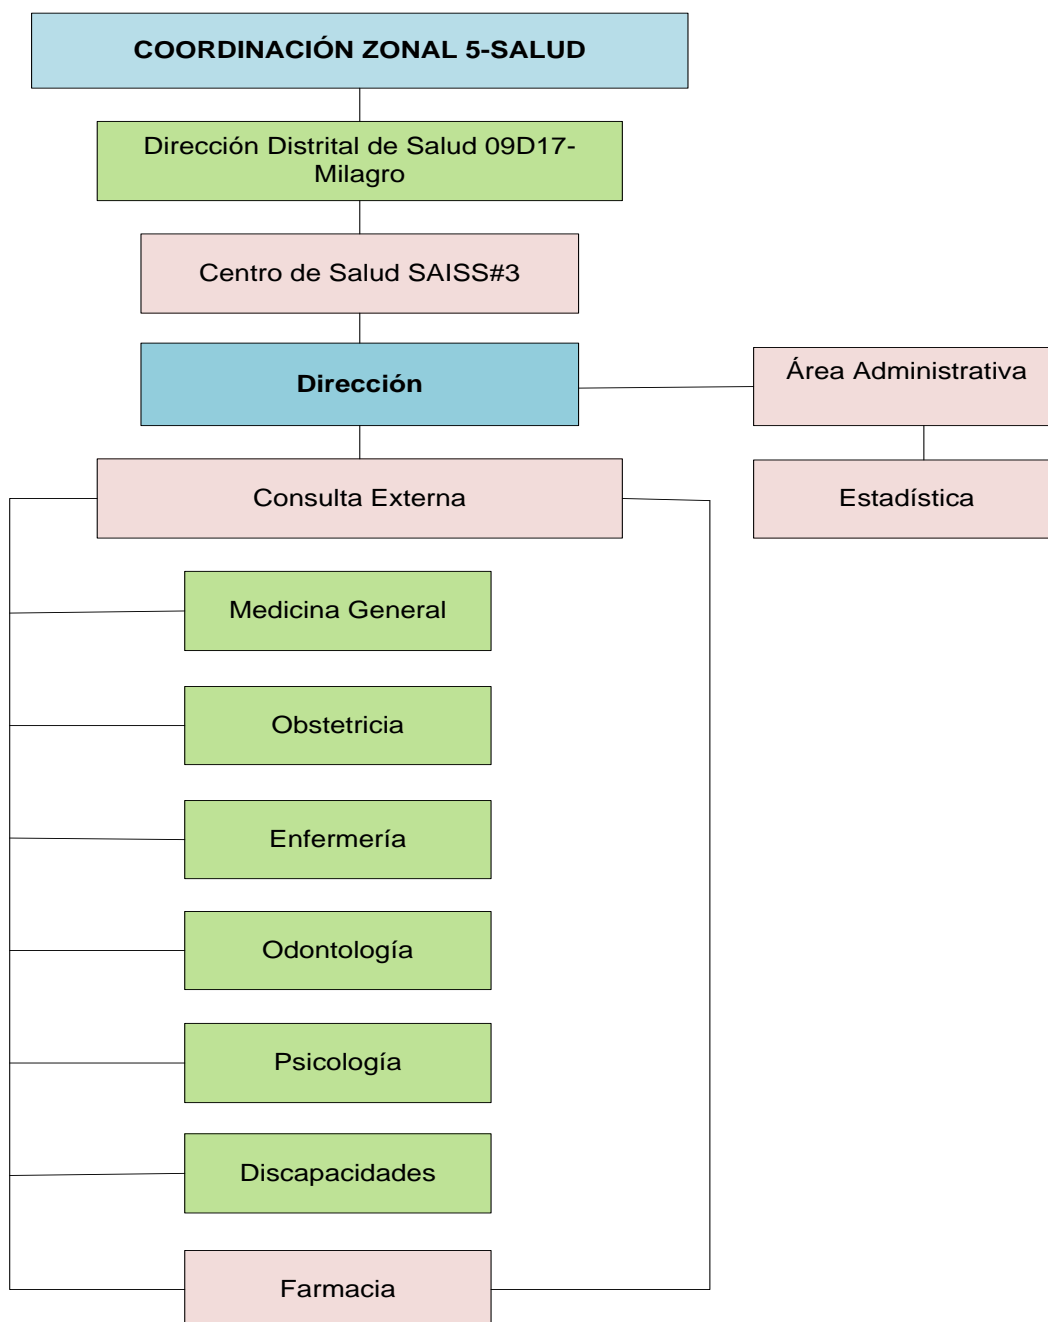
COORDINACIÓN ZONAL 5-SALUD

Dirección Distrital de Salud 09D17-Milagro

Centro de Salud SAISS#3

Dirección

Área Administrativa

Estadística

Consulta Externa

Medicina General

Obstetricia

Enfermería

Odontología

Psicología

Discapacidades

Farmacia